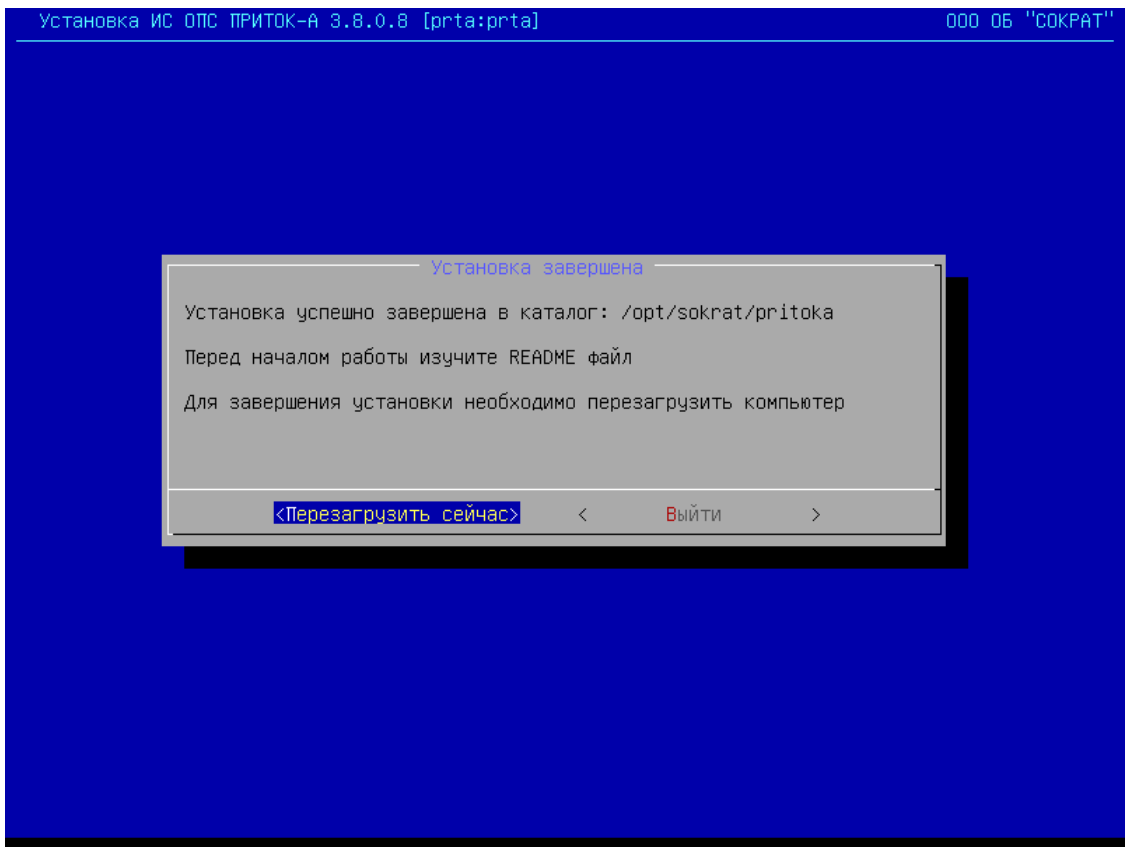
Установка ИС ОПС ПРИТОК-А 3.8.0.8 [prta:prta]

ООО ОБ "СОКРАТ"

Установка завершена

Установка успешно завершена в каталог: /opt/sokrat/pritoka

Перед началом работы изучите README файл

Для завершения установки необходимо перезагрузить компьютер

<Перезагрузить сейчас> < Выйти >